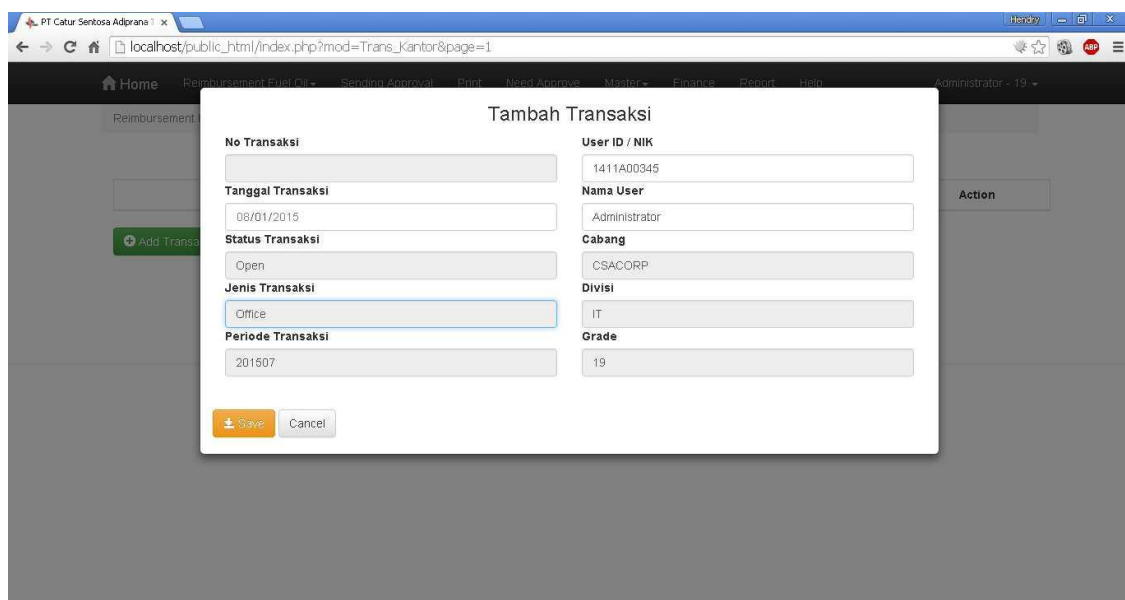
PT Catur Sentosa Adiprana ×

Hendry

localhost/public_html/index.php?mod=Trans_Kantor&page=1

Home Reimbursement Fuel Oil Sending Approval Print Need Approve Master Finance Report Help Administrator - 19

Reimbursement

Action

Add Transa

Tambah Transaksi

No Transaksi

User ID / NIK

1411A00345

Tanggal Transaksi

08/01/2015

Nama User

Administrator

Status Transaksi

Open

Cabang

CSACORP

Jenis Transaksi

Office

Divisi

IT

Periode Transaksi

201507

Grade

19

Save

Cancel